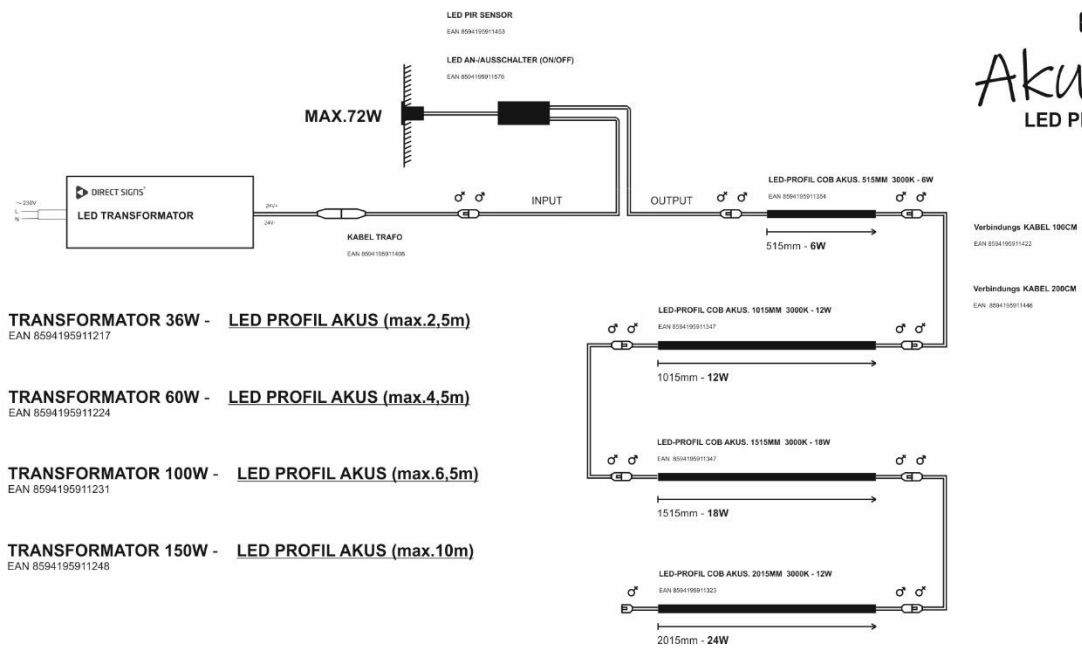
LED PIR SENSOR
EAN 8594195911453

LED AN-/AUSSCHALTER (ON/OFF)
EAN 8594195911576

MAX.72W

Aku
LED P

~230V
L
N

DIRECT SIGNS
LED TRANSFORMATOR

24V+
24V-

KABEL TRAFO
EAN 8594195911408

INPUT

OUTPUT

LED-PROFIL COB AKUS. 515MM 3000K - 6W
EAN 8594195911354

515mm - 6W

Verbindungs KABEL 100CM
EAN 8594195911422

Verbindungs KABEL 200CM
EAN 8594195911446

TRANSFORMATOR 36W - LED PROFIL AKUS (max.2,5m)
EAN 8594195911217

LED-PROFIL COB AKUS. 1015MM 3000K - 12W
EAN 8594195911347

1015mm - 12W

TRANSFORMATOR 60W - LED PROFIL AKUS (max.4,5m)
EAN 8594195911224

LED-PROFIL COB AKUS. 1515MM 3000K - 18W
EAN 8594195911347

TRANSFORMATOR 100W - LED PROFIL AKUS (max.6,5m)
EAN 8594195911231

1515mm - 18W

TRANSFORMATOR 150W - LED PROFIL AKUS (max.10m)
EAN 8594195911248

LED-PROFIL COB AKUS. 2015MM 3000K - 12W
EAN 8594195911323

2015mm - 24W